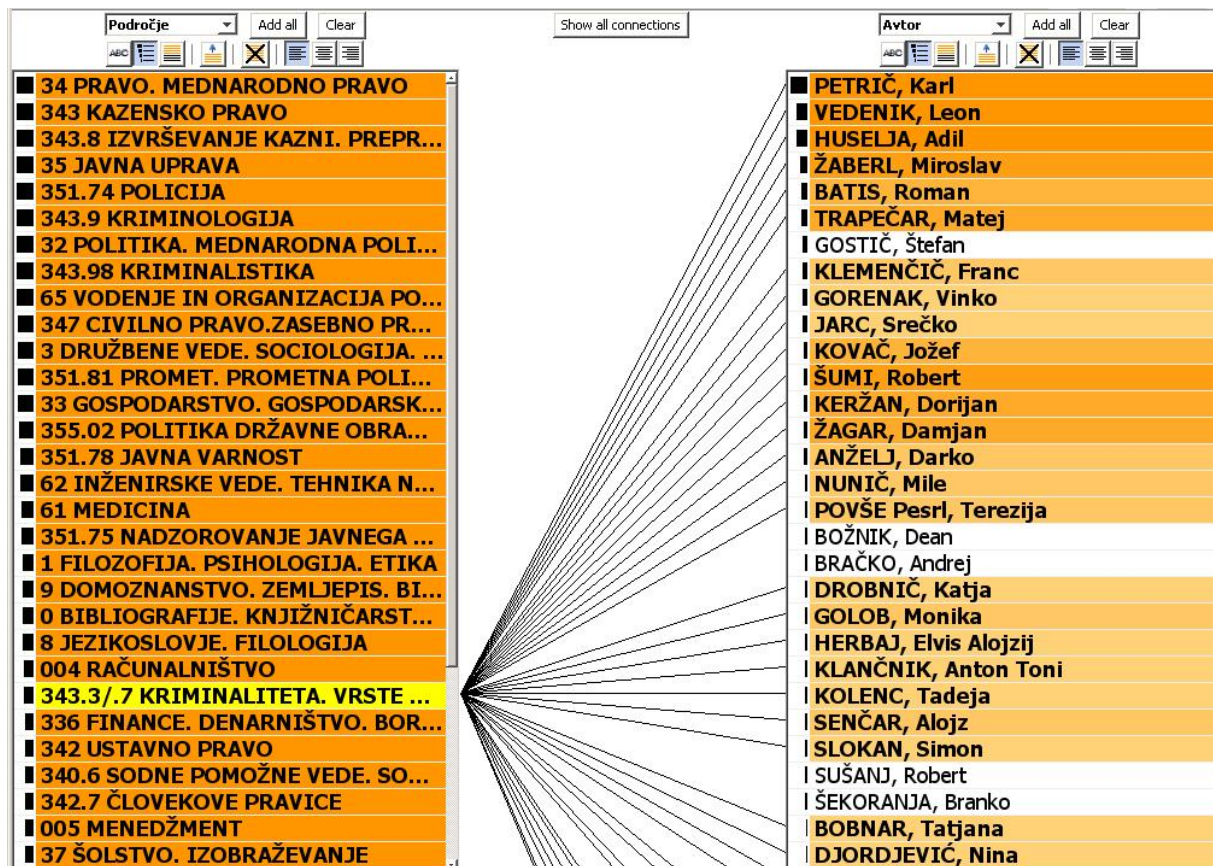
Področje
Add all
Clear

Show all connections

Avtor
Add all
Clear

34 PRAVO. MEDNARODNO PRAVO
343 KAZENSKO PRAVO
343.8 IZVRŠEVANJE KAZNI. PREPR...
35 JAVNA UPRAVA
351.74 POLICIJA
343.9 KRIMINOLOGIJA
32 POLITIKA. MEDNARODNA POLI...
343.98 KRIMINALISTIKA
65 VODENJE IN ORGANIZACIJA PO...
347 CIVILNO PRAVO.ZASEBNO PR...
3 DRUŽBENE VEDE. SOCIOLOGIJA. ...
351.81 PROMET. PROMETNA POLI...
33 GOSPODARSTVO. GOSPODARSK...
355.02 POLITIKA DRŽAVNE OBRA...
351.78 JAVNA VARNOST
62 INŽENIRSKE VEDE. TEHNIKA N...
61 MEDICINA
351.75 NADZOROVANJE JAVNEGA ...
1 FILOZOFIJA. PSIHOLOGIJA. ETIKA
9 DOMOZNANSTVO. ZEMLJEPIS. BI...
0 BIBLIOGRAFIJE. KNJIŽNIČARST...
8 JEZIKOSLOVJE. FILOLOGIJA
004 RAČUNALNIŠTVO
343.3/.7 KRIMINALITETA. VRSTE ...
336 FINANCE. DENARNIŠTVO. BOR...
342 USTAVNO PRAVO
340.6 SODNE POMOŽNE VEDE. SO...
342.7 ČLOVEKOVE PRAVICE
005 MENEDŽMENT
37 ŠOLSTVO. IZOBRAŽEVANJE

PETRIČ, Karl
VEDENIK, Leon
HUSELJA, Adil
ŽABERL, Miroslav
BATIS, Roman
TRAPEČAR, Matej
GOSTIČ, Štefan
KLEMENČIČ, Franc
GORENAK, Vinko
JARC, Srečko
KOVAČ, Jožef
ŠUMI, Robert
KERŽAN, Dorijan
ŽAGAR, Damjan
ANŽELJ, Darko
NUNIČ, Mile
POVŠE Pesrl, Terezija
BOŽNIK, Dean
BRAČKO, Andrej
DROBNIČ, Katja
GOLOB, Monika
HERBAJ, Elvis Alojzij
KLANČNIK, Anton Toni
KOLENC, Tadeja
SENČAR, Alojz
SLOKAN, Simon
SUŠANJ, Robert
ŠEKORANJA, Branko
BOBNAR, Tatjana
DJORDJEVIĆ, Nina